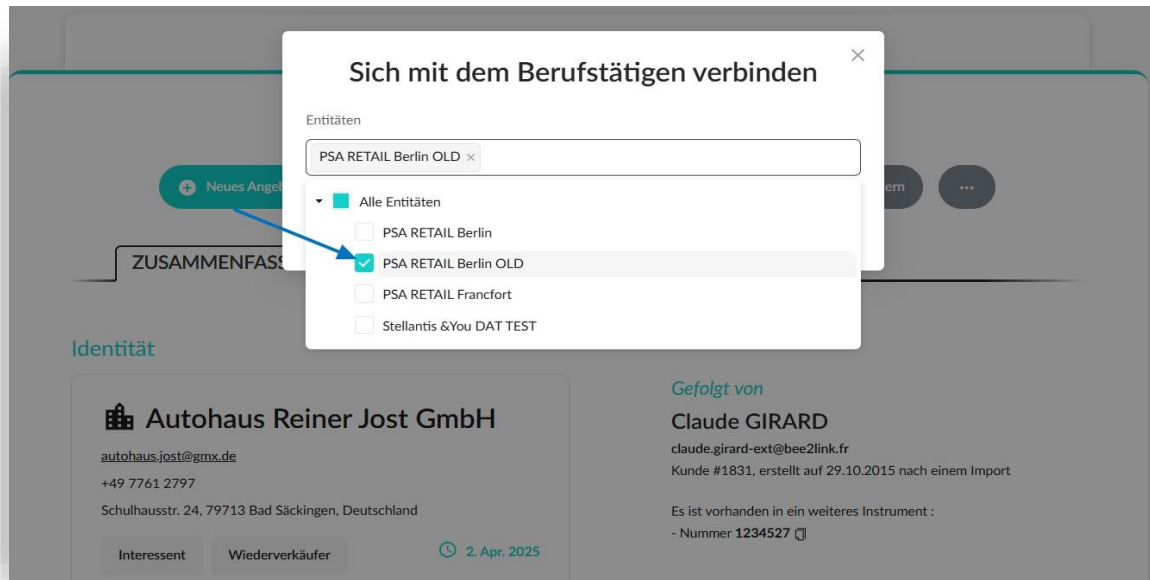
Sich mit dem Berufstätigen verbinden

×

Entitäten

PSA RETAIL Berlin OLD ×

Alle Entitäten

PSA RETAIL Berlin

PSA RETAIL Berlin OLD

PSA RETAIL Francfort

Stellantis &You DAT TEST

Neues Angeb

ern

...

ZUSAMMENFASS

Identität

Autohaus Reiner Jost GmbH

autohaus.jost@gmx.de

+49 7761 2797

Schulhausstr. 24, 79713 Bad Säckingen, Deutschland

Interessent

Wiederverkäufer

2. Apr. 2025

Gefolgt von

Claude GIRARD

claude.girard-ext@bee2link.fr

Kunde #1831, erstellt auf 29.10.2015 nach einem Import

Es ist vorhanden in ein weiteres Instrument :

- Nummer 1234527